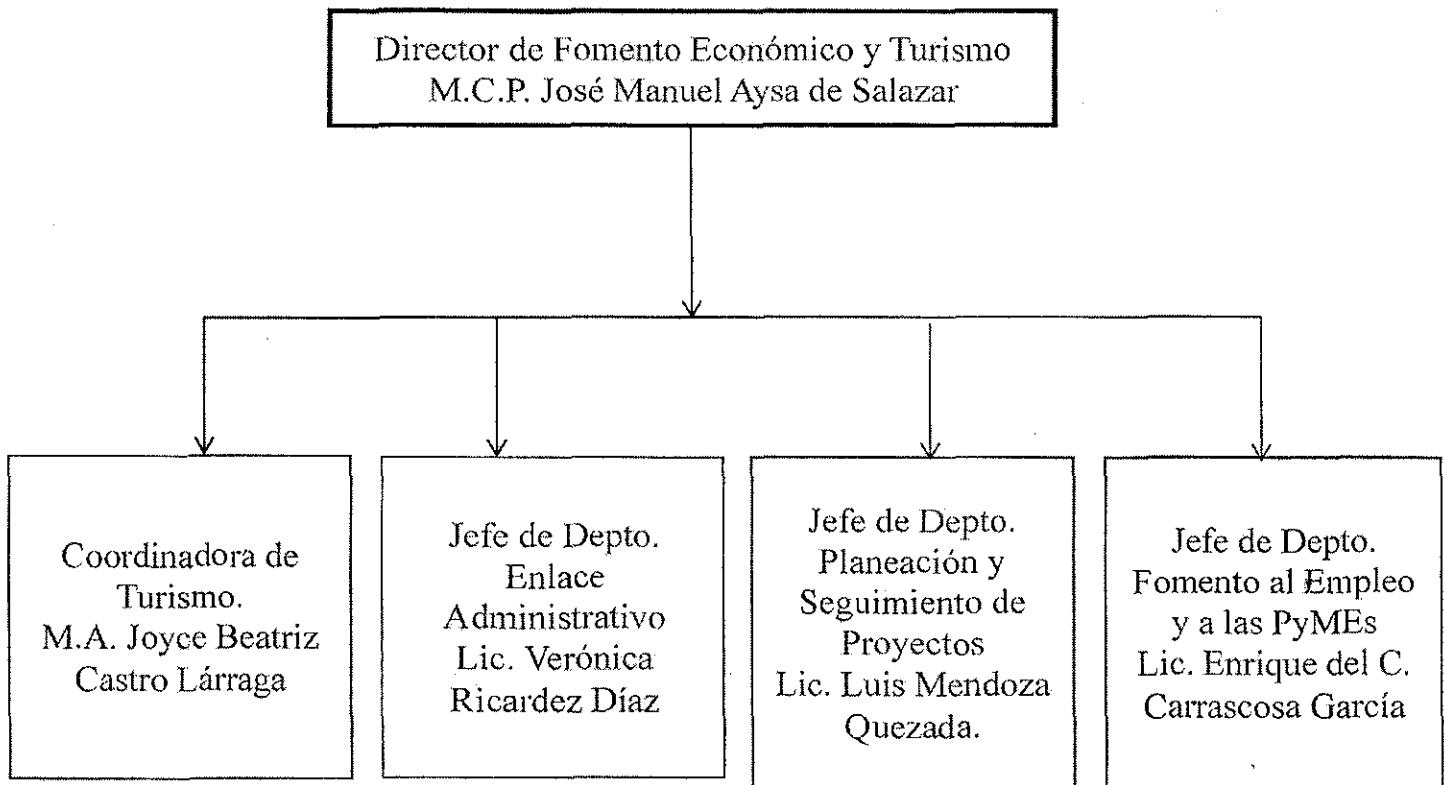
Director de Fomento Económico y Turismo
M.C.P. José Manuel Aysa de Salazar

Coordinadora de Turismo.
M.A. Joyce Beatriz Castro Lárraga

Jefe de Depto.
Enlace Administrativo
Lic. Verónica Ricardez Díaz

Jefe de Depto.
Planeación y Seguimiento de Proyectos
Lic. Luis Mendoza Quezada.

Jefe de Depto.
Fomento al Empleo y a las PyMEs
Lic. Enrique del C. Carrascosa García